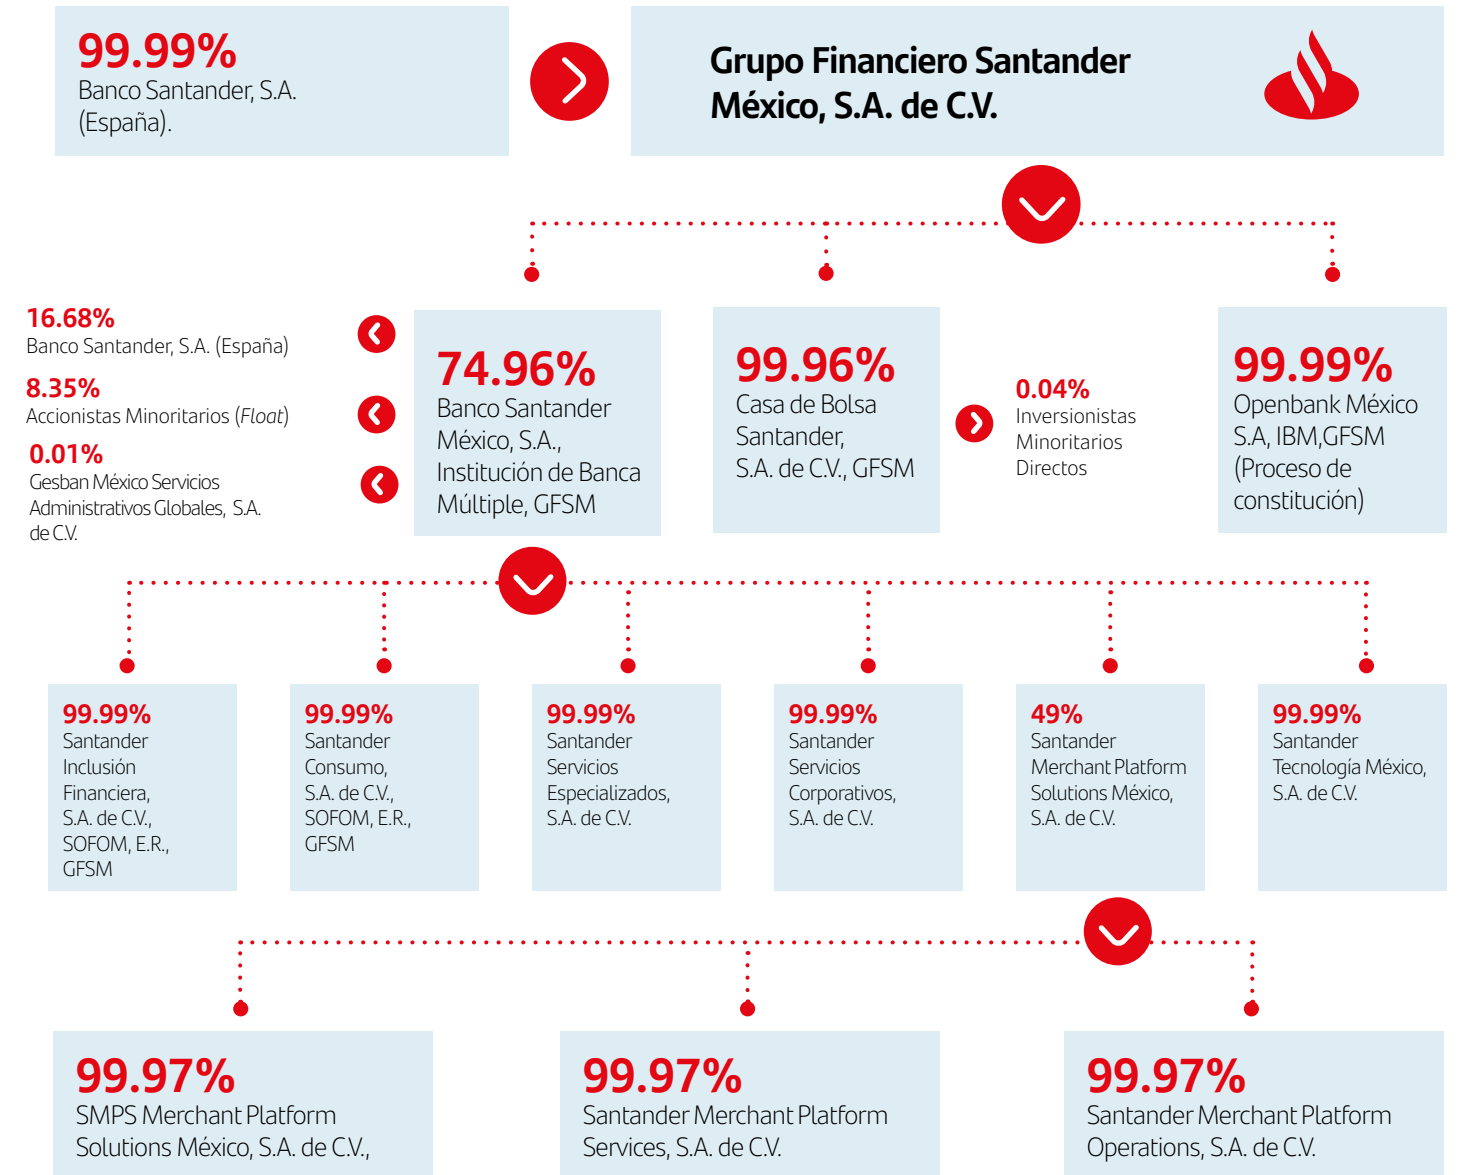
99.99%
Banco Santander, S.A. (España).

Grupo Financiero Santander México, S.A. de C.V.

16.68%
Banco Santander, S.A. (España)

8.35%
Accionistas Minoritarios (*Float*)

0.01%
Gesban México Servicios Administrativos Globales, S.A. de C.V.

74.96%
Banco Santander México, S.A., Institución de Banca Múltiple, GFSM

99.96%
Casa de Bolsa Santander, S.A. de C.V., GFSM

0.04%
Inversionistas Minoritarios Directos

99.99%
Openbank México S.A, IBM,GFSM (Proceso de constitución)

99.99%
Santander Inclusión Financiera, S.A. de C.V., SOFOM, E.R., GFSM

99.99%
Santander Consumo, S.A. de C.V., SOFOM, E.R., GFSM

99.99%
Santander Servicios Especializados, S.A. de C.V.

99.99%
Santander Servicios Corporativos, S.A. de C.V.

49%
Santander Merchant Platform Solutions México, S.A. de C.V.

99.99%
Santander Tecnología México, S.A. de C.V.

99.97%
SMPS Merchant Platform Solutions México, S.A. de C.V.,

99.97%
Santander Merchant Platform Services, S.A. de C.V.

99.97%
Santander Merchant Platform Operations, S.A. de C.V.